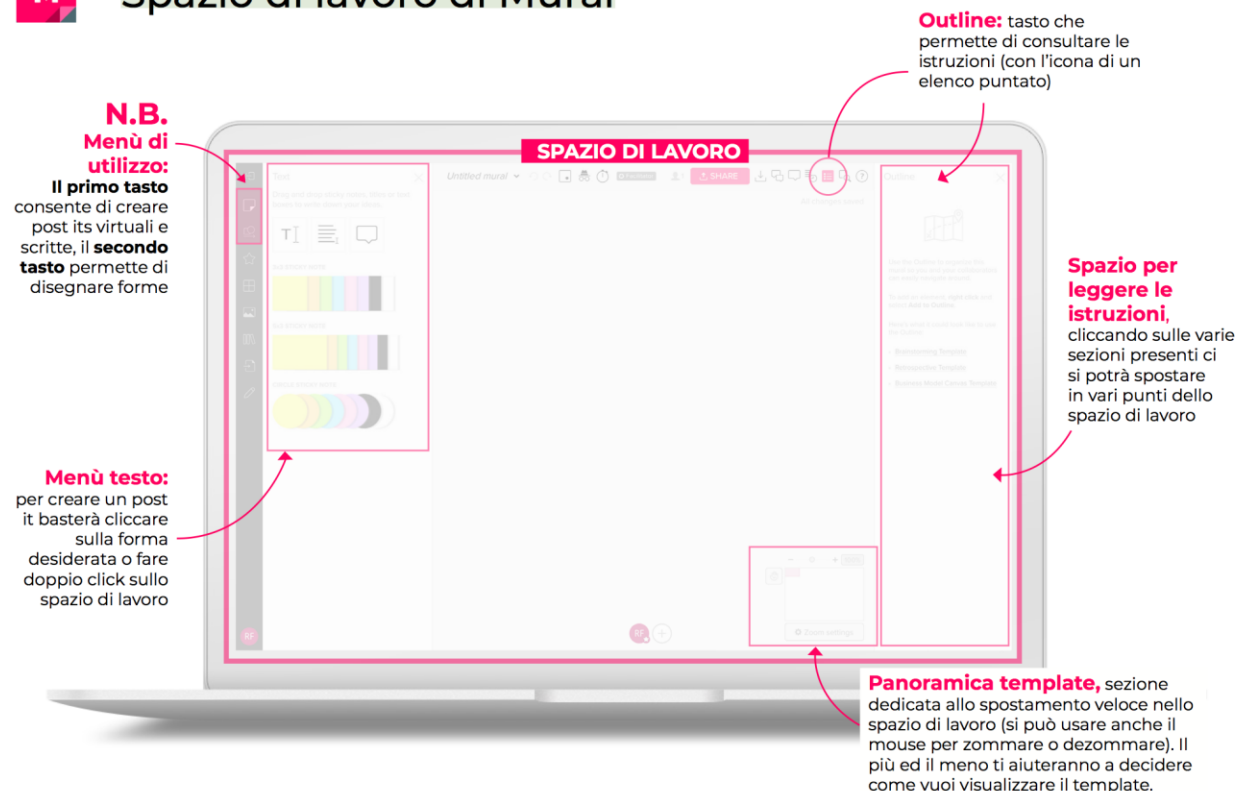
Spazio di lavoro di Mural

Outline: tasto che permette di consultare le istruzioni (con l'icona di un elenco puntato)

N.B.
Menù di utilizzo:
Il primo tasto consente di creare post its virtuali e scritte, il secondo tasto permette di disegnare forme

SPAZIO DI LAVORO

Untitled mural

SHARE

Outline

Spazio per leggere le istruzioni, cliccando sulle varie sezioni presenti ci si potrà spostare in vari punti dello spazio di lavoro

Menù testo: per creare un post it basterà cliccare sulla forma desiderata o fare doppio click sullo spazio di lavoro

RF

Panoramica template, sezione dedicata allo spostamento veloce nello spazio di lavoro (si può usare anche il mouse per zommare o dezommare). Il più ed il meno ti aiuteranno a decidere come vuoi visualizzare il template.